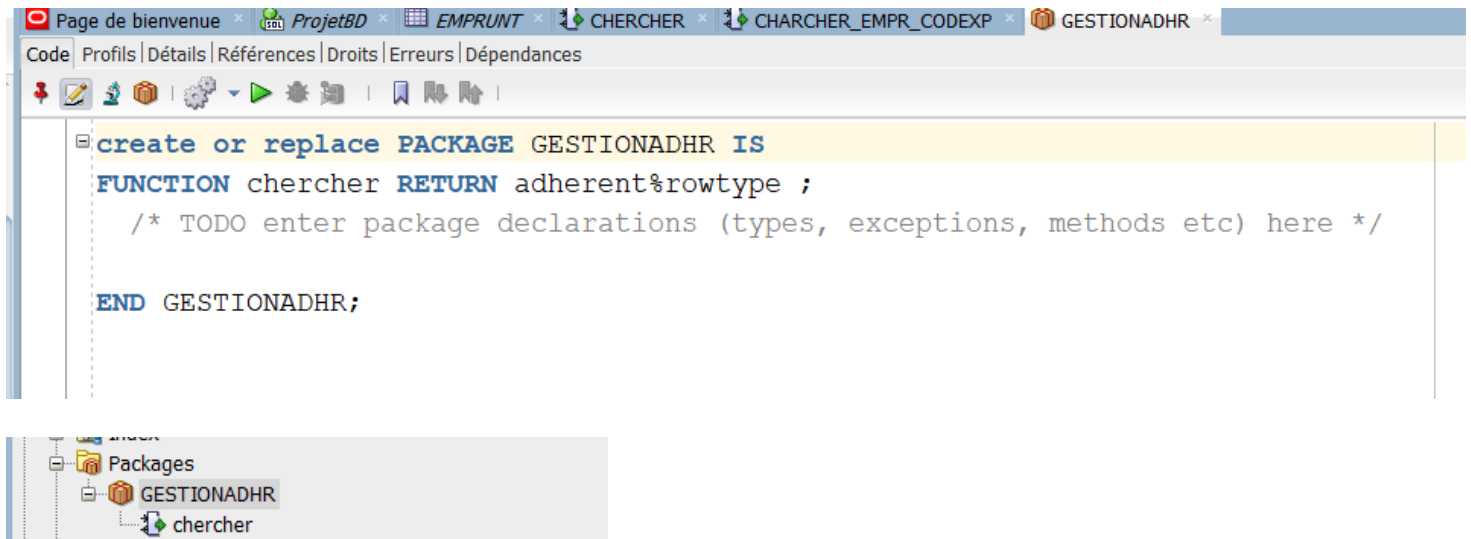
Page de bienvenue × ProjetBD × EMPRUNT × CHERCHER × CHARCHER_EMPR_CODEXP × GESTIONADHR ×

Code | Profils | Détails | Références | Droits | Erreurs | Dépendances

create or replace PACKAGE GESTIONADHR IS
FUNCTION chercher RETURN adherent%rowtype ;
  /* TODO enter package declarations (types, exceptions, methods etc) here */

END GESTIONADHR;

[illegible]
Packages
GESTIONADHR
chercher